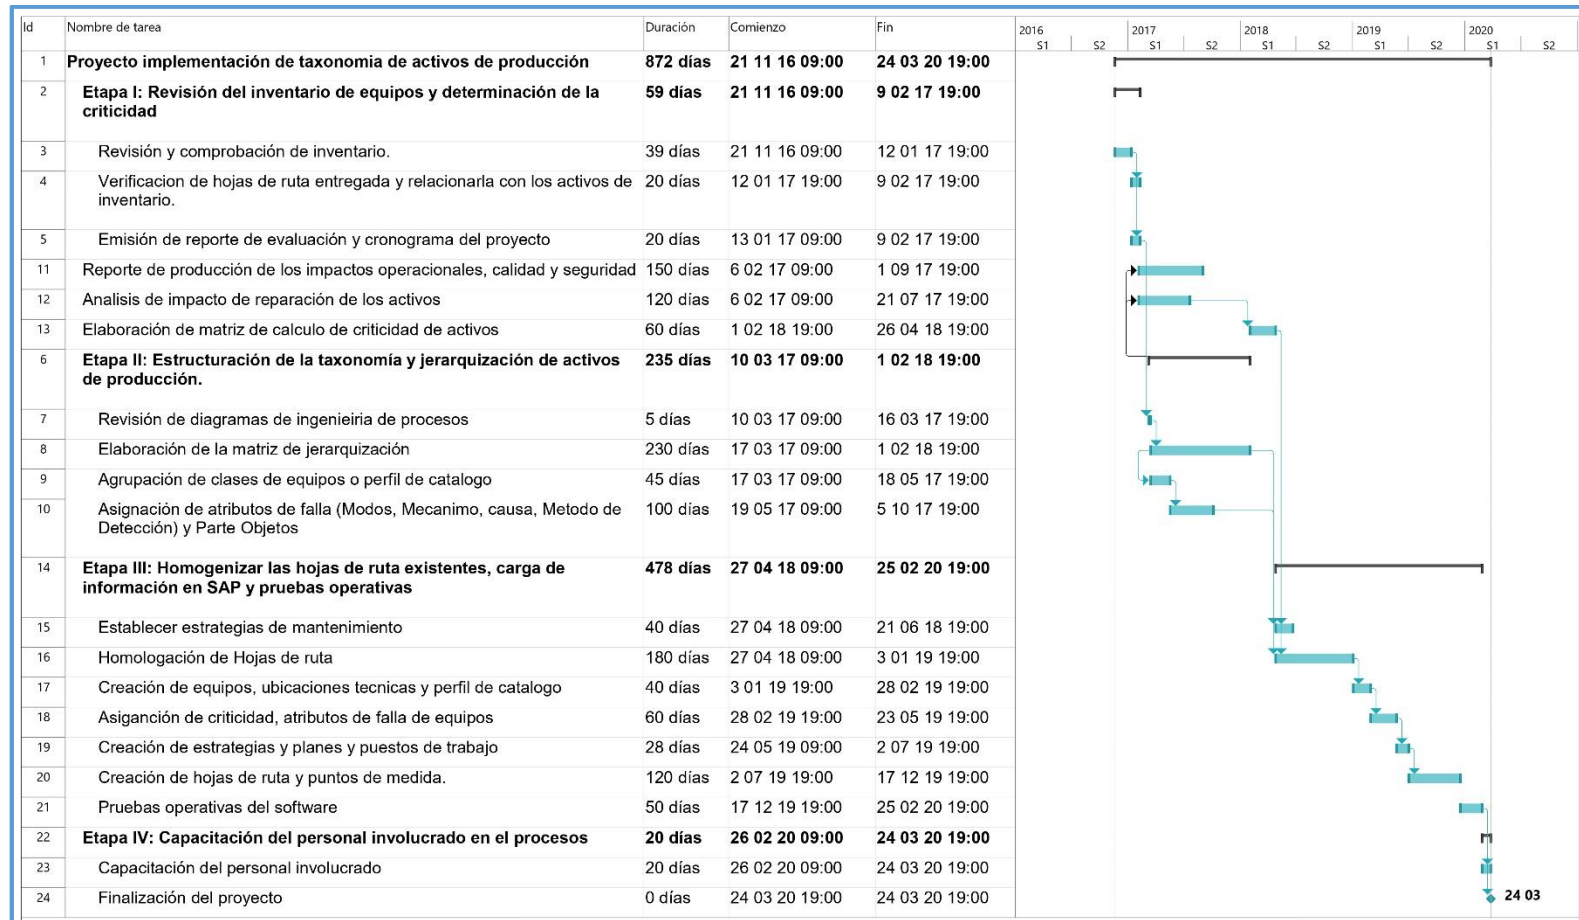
| Id | Nombre de tarea | Duración | Comienzo | Fin |
|---|---|---|---|---|
| 1 | Proyecto implementación de taxonomia de activos de producción | 872 días | 21 11 16 09:00 | 24 03 20 19:00 |
| 2 | Etapa I: Revisión del inventario de equipos y determinación de la criticidad | 59 días | 21 11 16 09:00 | 9 02 17 19:00 |
| 3 | Revisión y comprobación de inventario. | 39 días | 21 11 16 09:00 | 12 01 17 19:00 |
| 4 | Verificacion de hojas de ruta entregada y relacionarla con los activos de inventario. | 20 días | 12 01 17 19:00 | 9 02 17 19:00 |
| 5 | Emisión de reporte de evaluación y cronograma del proyecto | 20 días | 13 01 17 09:00 | 9 02 17 19:00 |
| 11 | Reporte de producción de los impactos operacionales, calidad y seguridad | 150 días | 6 02 17 09:00 | 1 09 17 19:00 |
| 12 | Analisis de impacto de reparación de los activos | 120 días | 6 02 17 09:00 | 21 07 17 19:00 |
| 13 | Elaboración de matriz de calculo de criticidad de activos | 60 días | 1 02 18 19:00 | 26 04 18 19:00 |
| 6 | Etapa II: Estructuración de la taxonomía y jerarquización de activos de producción. | 235 días | 10 03 17 09:00 | 1 02 18 19:00 |
| 7 | Revisión de diagramas de ingenieiria de procesos | 5 días | 10 03 17 09:00 | 16 03 17 19:00 |
| 8 | Elaboración de la matriz de jerarquización | 230 días | 17 03 17 09:00 | 1 02 18 19:00 |
| 9 | Agrupación de clases de equipos o perfil de catalogo | 45 días | 17 03 17 09:00 | 18 05 17 19:00 |
| 10 | Asignación de atributos de falla (Modos, Mecanimo, causa, Metodo de Detección) y Parte Objetos | 100 días | 19 05 17 09:00 | 5 10 17 19:00 |
| 14 | Etapa III: Homogenizar las hojas de ruta existentes, carga de información en SAP y pruebas operativas | 478 días | 27 04 18 09:00 | 25 02 20 19:00 |
| 15 | Establecer estrategias de mantenimiento | 40 días | 27 04 18 09:00 | 21 06 18 19:00 |
| 16 | Homologación de Hojas de ruta | 180 días | 27 04 18 09:00 | 3 01 19 19:00 |
| 17 | Creación de equipos, ubicaciones tecnicas y perfil de catalogo | 40 días | 3 01 19 19:00 | 28 02 19 19:00 |
| 18 | Asigancion de criticidad, atributos de falla de equipos | 60 días | 28 02 19 19:00 | 23 05 19 19:00 |
| 19 | Creación de estrategias y planes y puestos de trabajo | 28 días | 24 05 19 09:00 | 2 07 19 19:00 |
| 20 | Creación de hojas de ruta y puntos de medida. | 120 días | 2 07 19 19:00 | 17 12 19 19:00 |
| 21 | Pruebas operativas del software | 50 días | 17 12 19 19:00 | 25 02 20 19:00 |
| 22 | Etapa IV: Capacitación del personal involucrado en el procesos | 20 días | 26 02 20 09:00 | 24 03 20 19:00 |
| 23 | Capacitación del personal involucrado | 20 días | 26 02 20 09:00 | 24 03 20 19:00 |
| 24 | Finalización del proyecto | 0 días | 24 03 20 19:00 | 24 03 20 19:00 |

2016 S1 S2 2017 S1 S2 2018 S1 S2 2019 S1 S2 2020 S1 S2

24 03